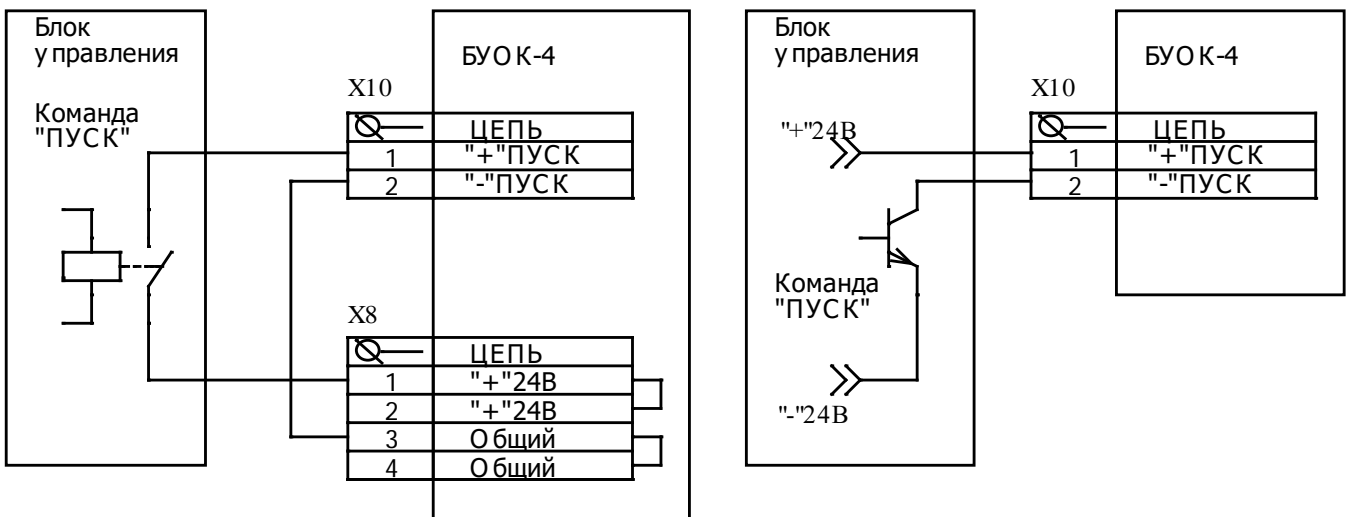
Блок управления

Команда "ПУСК"

БУОК-4

X10

| | ЦЕПЬ |
|---|---|
| 1 | "+"ПУСК |
| 2 | "-"ПУСК |

X8

| | ЦЕПЬ |
|---|---|
| 1 | "+"24В |
| 2 | "+"24В |
| 3 | Общий |
| 4 | Общий |

Блок управления

"+"24В

Команда "ПУСК"

"-"24В

БУОК-4

X10

| | ЦЕПЬ |
|---|---|
| 1 | "+"ПУСК |
| 2 | "-"ПУСК |